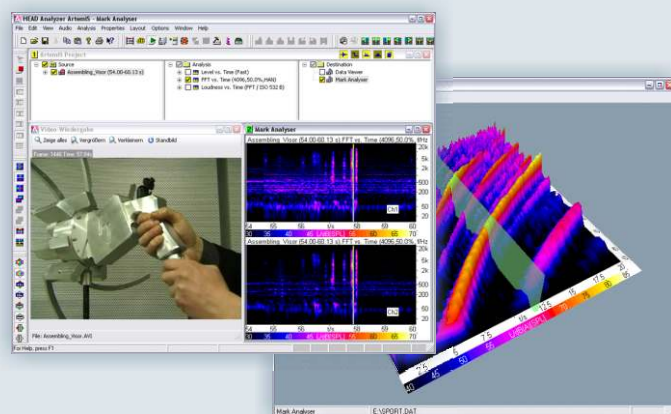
HEAD Analyzer ArtemiS - Mark Analyser
File Edit View Audio Analysis Properties Layout Options Window Help
ArtemiS Project
Source
Assembling_Visor (54.00-60.13 s)
Analysis
Level vs. Time (Fast)
FFT vs. Time (4096,50.0%,HAN)
Loudness vs. Time (FFT / ISO 532 B)
Destination
Data Viewer
Mark Analyser
Video Wiedergabe
Zeige alles Vergrößern Verkleinern Standbild
Time: 1446 Time: 57.84
File: Assembling_Visor.AVI
Mark Analyser
Assembling_Visor (54.00-60.13 s) FFT vs. Time (4096,50.0%, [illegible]
Hz
20k
5k
2k
500
200
50
20
Ch1
54 55 56 t/s 58 59 60
30 35 40 45 L/dB(SPL) 55 60 65 70
Assembling_Visor (54.00-60.13 s) FFT vs. Time (4096,50.0%, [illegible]
Hz
20k
5k
2k
500
200
50
20
Ch2
54 55 56 t/s 58 59 60
30 35 40 45 L/dB(SPL) 55 60 65 70
For Help, press F1
5 7.5 10 12.5 15 17.5
40 45 50 55 L/dB(SPL) 65 70 75 80
Mark Analyser E:\SPORT.DAT